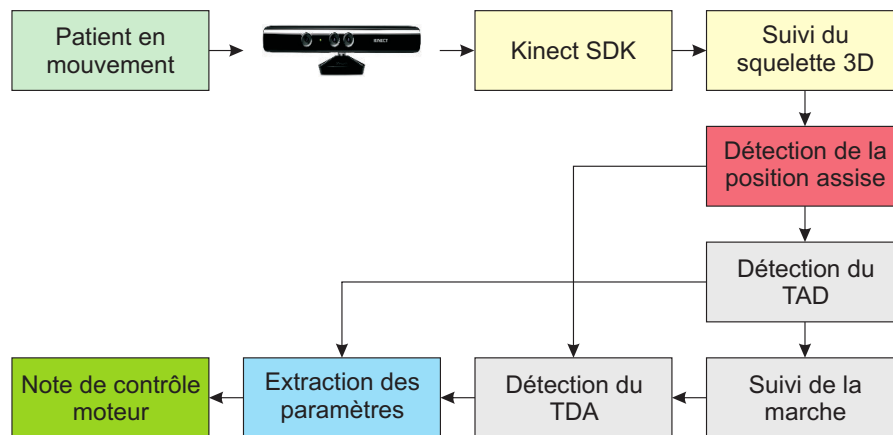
Patient en mouvement

KINECT

Kinect SDK

Suivi du squelette 3D

Détection de la position assise

Détection du TAD

Suivi de la marche

Détection du TDA

Extraction des paramètres

Note de contrôle moteur